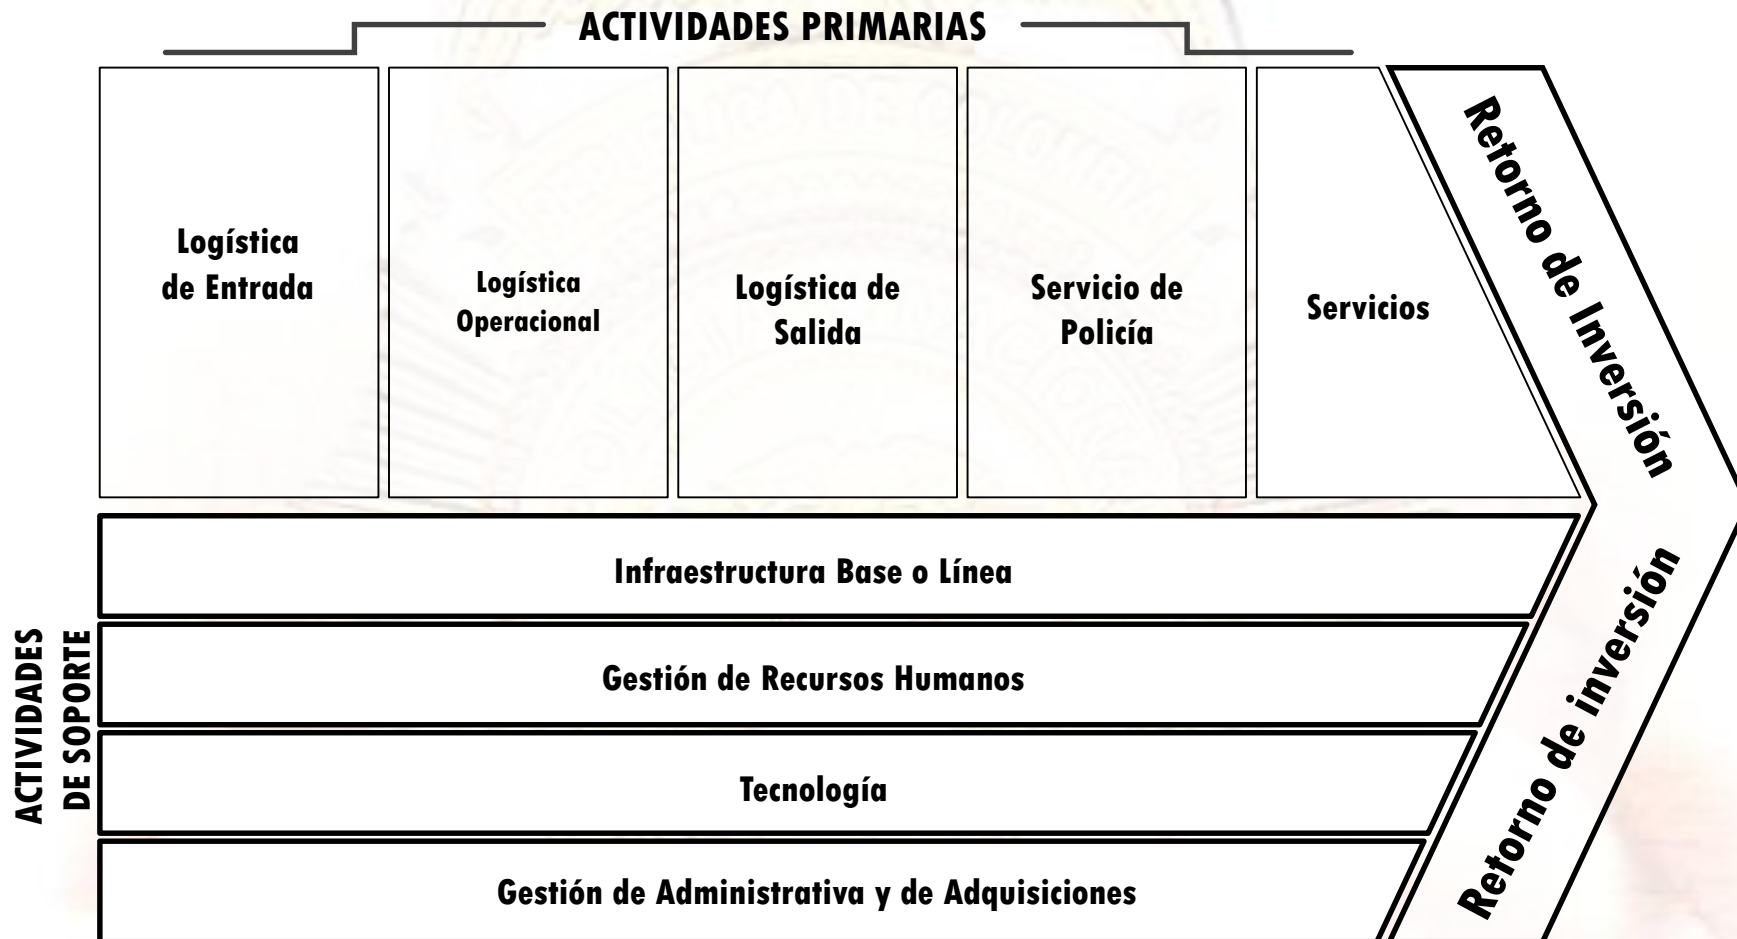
ACTIVIDADES PRIMARIAS

Logística de Entrada

Logística Operacional

Logística de Salida

Servicio de Policía

Servicios

Retorno de Inversión

Infraestructura Base o Línea

Gestión de Recursos Humanos

Tecnología

Gestión de Administrativa y de Adquisiciones

ACTIVIDADES DE SOPORTE

Retorno de inversión